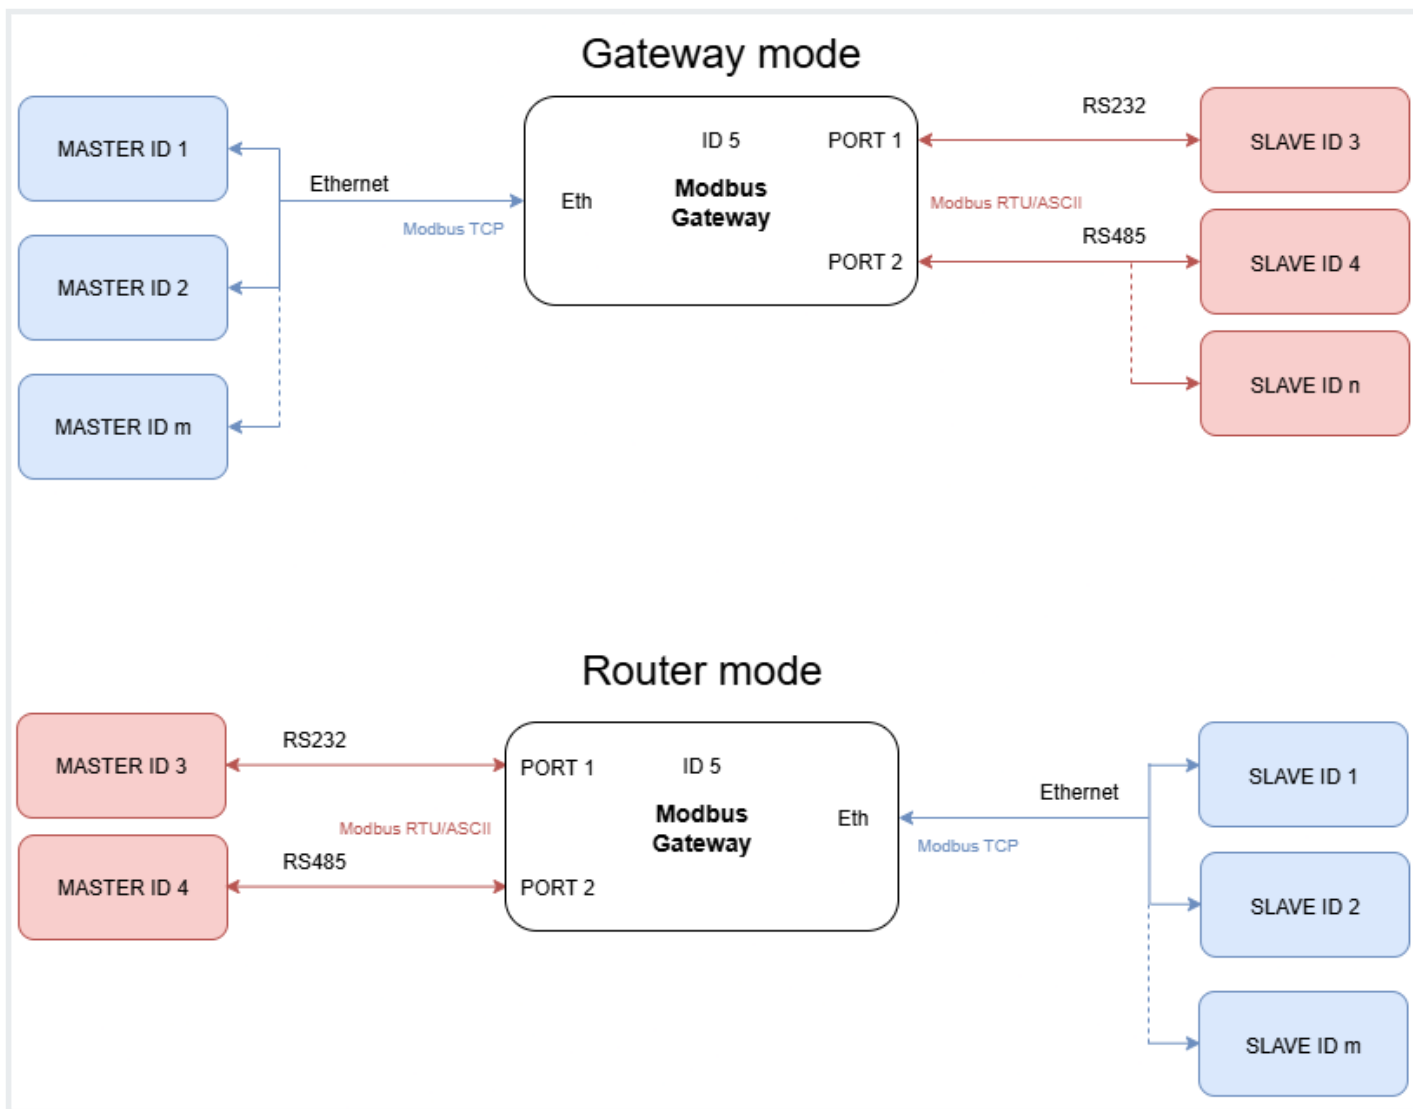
Gateway mode

MASTER ID 1

MASTER ID 2

MASTER ID m

Ethernet

Modbus TCP

ID 5

Eth

Modbus Gateway

PORT 1

PORT 2

RS232

Modbus RTU/ASCII

RS485

SLAVE ID 3

SLAVE ID 4

SLAVE ID n

Router mode

MASTER ID 3

MASTER ID 4

RS232

Modbus RTU/ASCII

RS485

PORT 1

PORT 2

ID 5

Modbus Gateway

Eth

Ethernet

Modbus TCP

SLAVE ID 1

SLAVE ID 2

SLAVE ID m